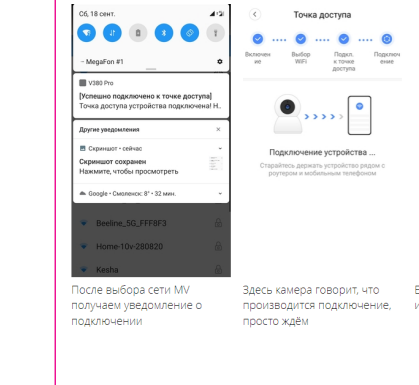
Сб, 18 сент.

MegaFon #1

V380 Pro

[Успешно подключено к точке доступа]

Точка доступа устройства подключена! Н...

Другие уведомления

Скриншот • сейчас

Скриншот сохранен

Нажмите, чтобы просмотреть

Google • Смоленск: 8° • 32 мин.

Beeline_5G_FFF8F3

Home-10v-280820

Kesha

После выбора сети MV получаем уведомление о подключении

Точка доступа

Включение

Выбор WiFi

Подкл. к точке доступа

Подключение

Подключение устройства ...

Старайтесь держать устройство рядом с роутером и мобильным телефоном

Здесь камера говорит, что производится подключение, просто ждём

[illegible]